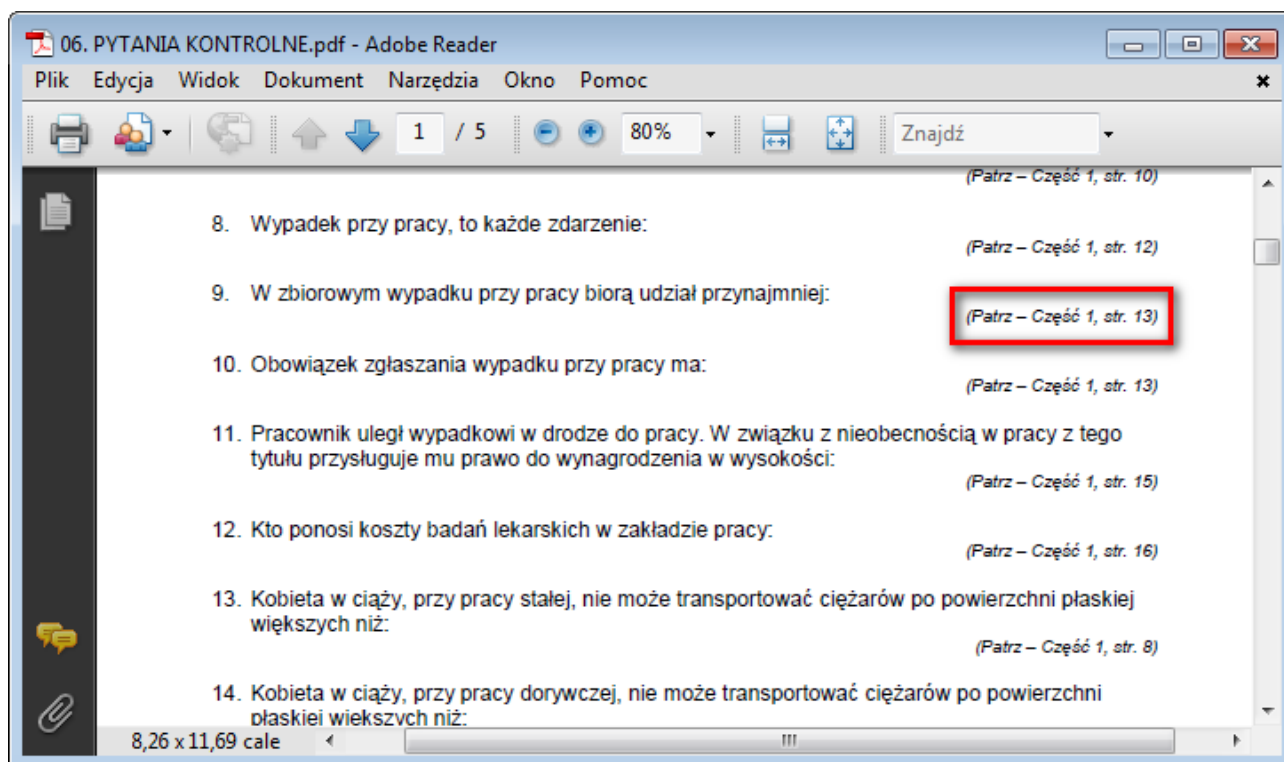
06. PYTANIA KONTROLNE.pdf - Adobe Reader

Plik Edycja Widok Dokument Narzędzia Okno Pomoc

1 / 5 80% Znajdź

(Patrz – Część 1, str. 10)

8. Wypadek przy pracy, to każde zdarzenie:

(Patrz – Część 1, str. 12)

9. W zbiorowym wypadku przy pracy biorą udział przynajmniej:

(Patrz – Część 1, str. 13)

10. Obowiązek zgłaszania wypadku przy pracy ma:

(Patrz – Część 1, str. 13)

11. Pracownik uległ wypadkowi w drodze do pracy. W związku z nieobecnością w pracy z tego tytułu przysługuje mu prawo do wynagrodzenia w wysokości:

(Patrz – Część 1, str. 15)

12. Kto ponosi koszty badań lekarskich w zakładzie pracy:

(Patrz – Część 1, str. 16)

13. Kobieta w ciąży, przy pracy stałej, nie może transportować ciężarów po powierzchni płaskiej większych niż:

(Patrz – Część 1, str. 8)

14. Kobieta w ciąży, przy pracy dorywczej, nie może transportować ciężarów po powierzchni płaskiej większych niż:

8,26 x 11,69 cale